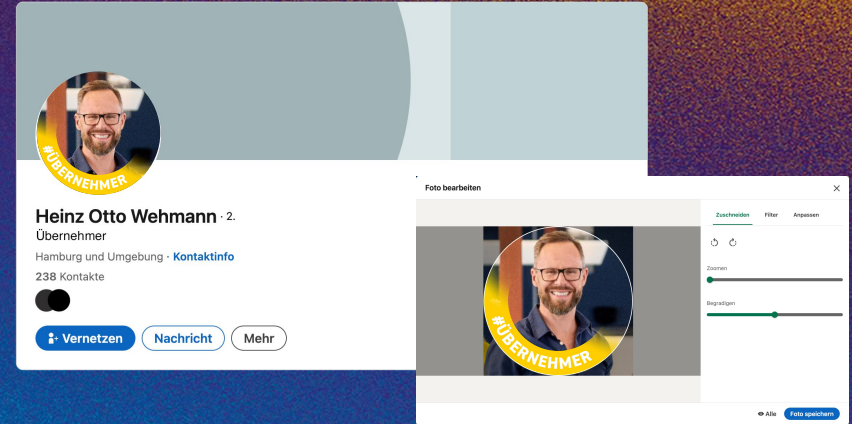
#ÜBERNEHMER

Heinz Otto Wehmann · 2.

Übernehmer

Hamburg und Umgebung · Kontaktinfo

238 Kontakte

Vernetzen

Nachricht

Mehr

Foto bearbeiten

#ÜBERNEHMER

Zuschneiden

Filter

Anpassen

Zoomen

Begradigen

Alle

Foto speichern